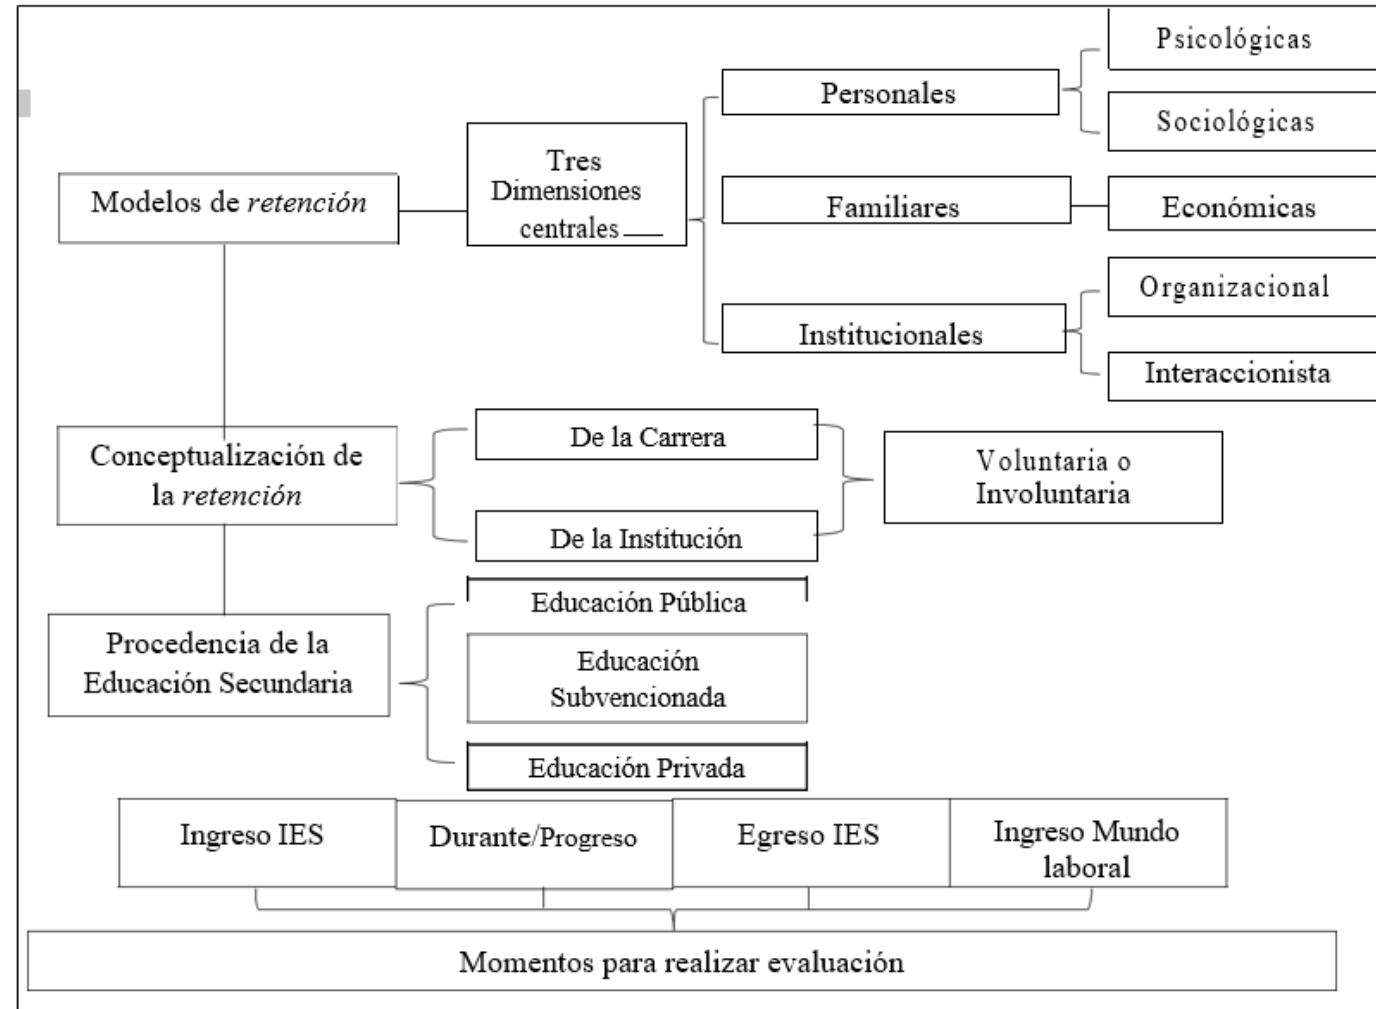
Modelos de *retención*

Tres Dimensiones centrales

Personales

Psicológicas

Sociológicas

Familiares

Económicas

Institucionales

Organizacional

Interaccionista

Conceptualización de la *retención*

De la Carrera

De la Institución

Voluntaria o Involuntaria

Procedencia de la Educación Secundaria

Educación Pública

Educación Subvencionada

Educación Privada

| Ingreso IES | Durante/Progreso | Egreso IES | Ingreso Mundo laboral |
|---|---|---|---|

Momentos para realizar evaluación